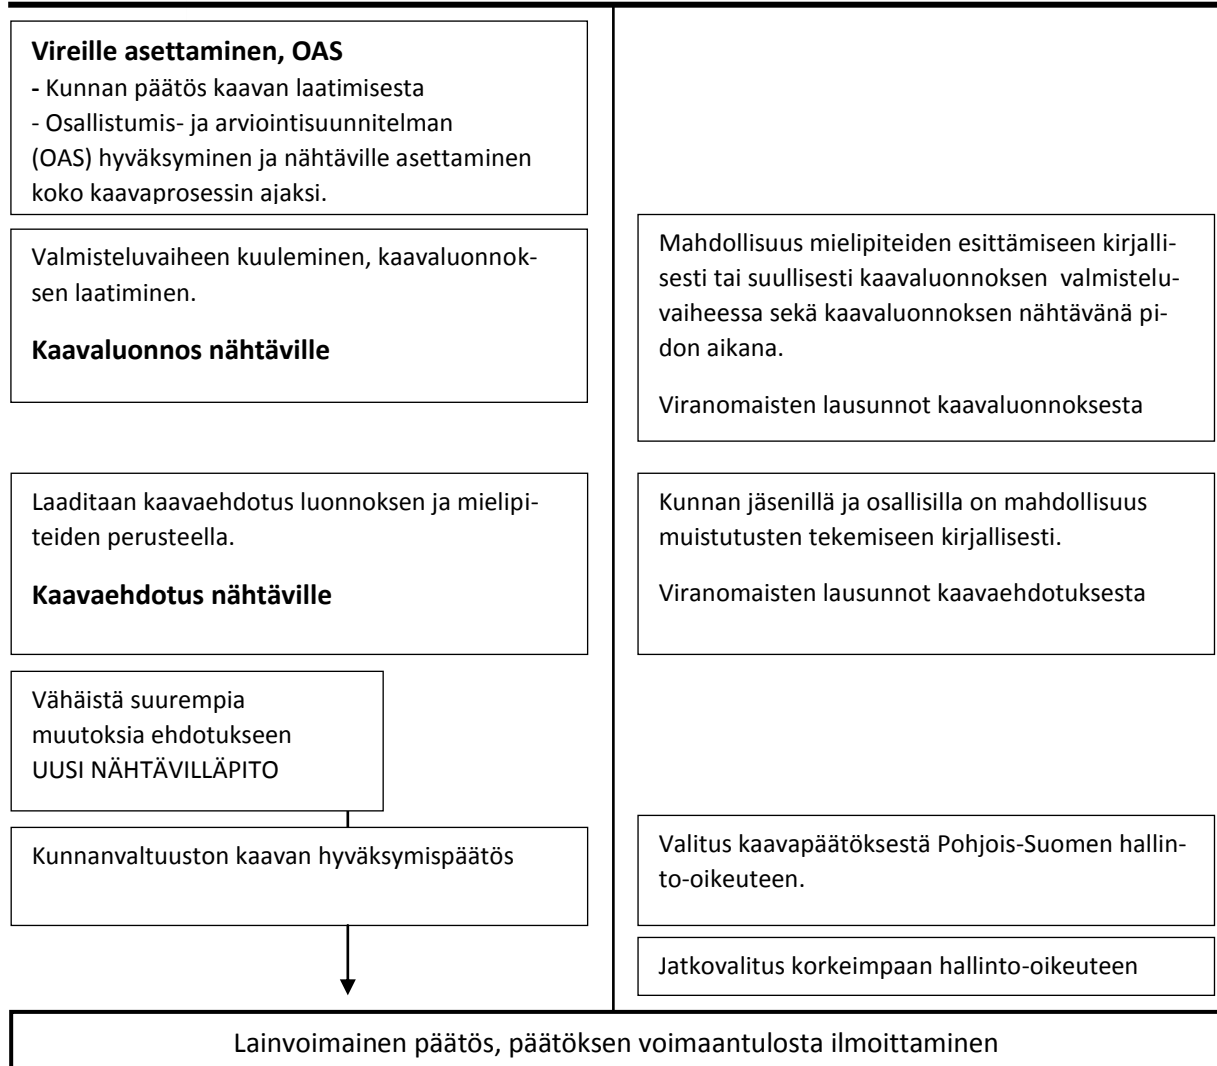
**Vireille asettaminen, OAS**
- Kunnan päätös kaavan laatimisesta
- Osallistumis- ja arviointisuunnitelman (OAS) hyväksyminen ja nähtäville asettaminen koko kaavaprosessin ajaksi.

Valmisteluvaiheen kuuleminen, kaavaluonnoksen laatiminen.

**Kaavaluonnos nähtäville**

Mahdollisuus mielipiteiden esittämiseen kirjallisesti tai suullisesti kaavaluonnoksen valmisteluvaiheessa sekä kaavaluonnoksen nähtävänä pidon aikana.

Viranomaisten lausunnot kaavaluonnoksesta

Laaditaan kaavaehdotus luonnoksen ja mielipiteiden perusteella.

**Kaavaehdotus nähtäville**

Kunnan jäsenillä ja osallisilla on mahdollisuus muistutusten tekemiseen kirjallisesti.

Viranomaisten lausunnot kaavaehdotuksesta

Vähäistä suurempia muutoksia ehdotukseen UUSI NÄHTÄVILLÄPITO

Kunnanvaltuuston kaavan hyväksymispäätös

Valitus kaavapäätöksestä Pohjois-Suomen hallinto-oikeuteen.

Jatkovalitus korkeimpaan hallinto-oikeuteen

Lainvoimainen päätös, päätöksen voimaantulosta ilmoittaminen